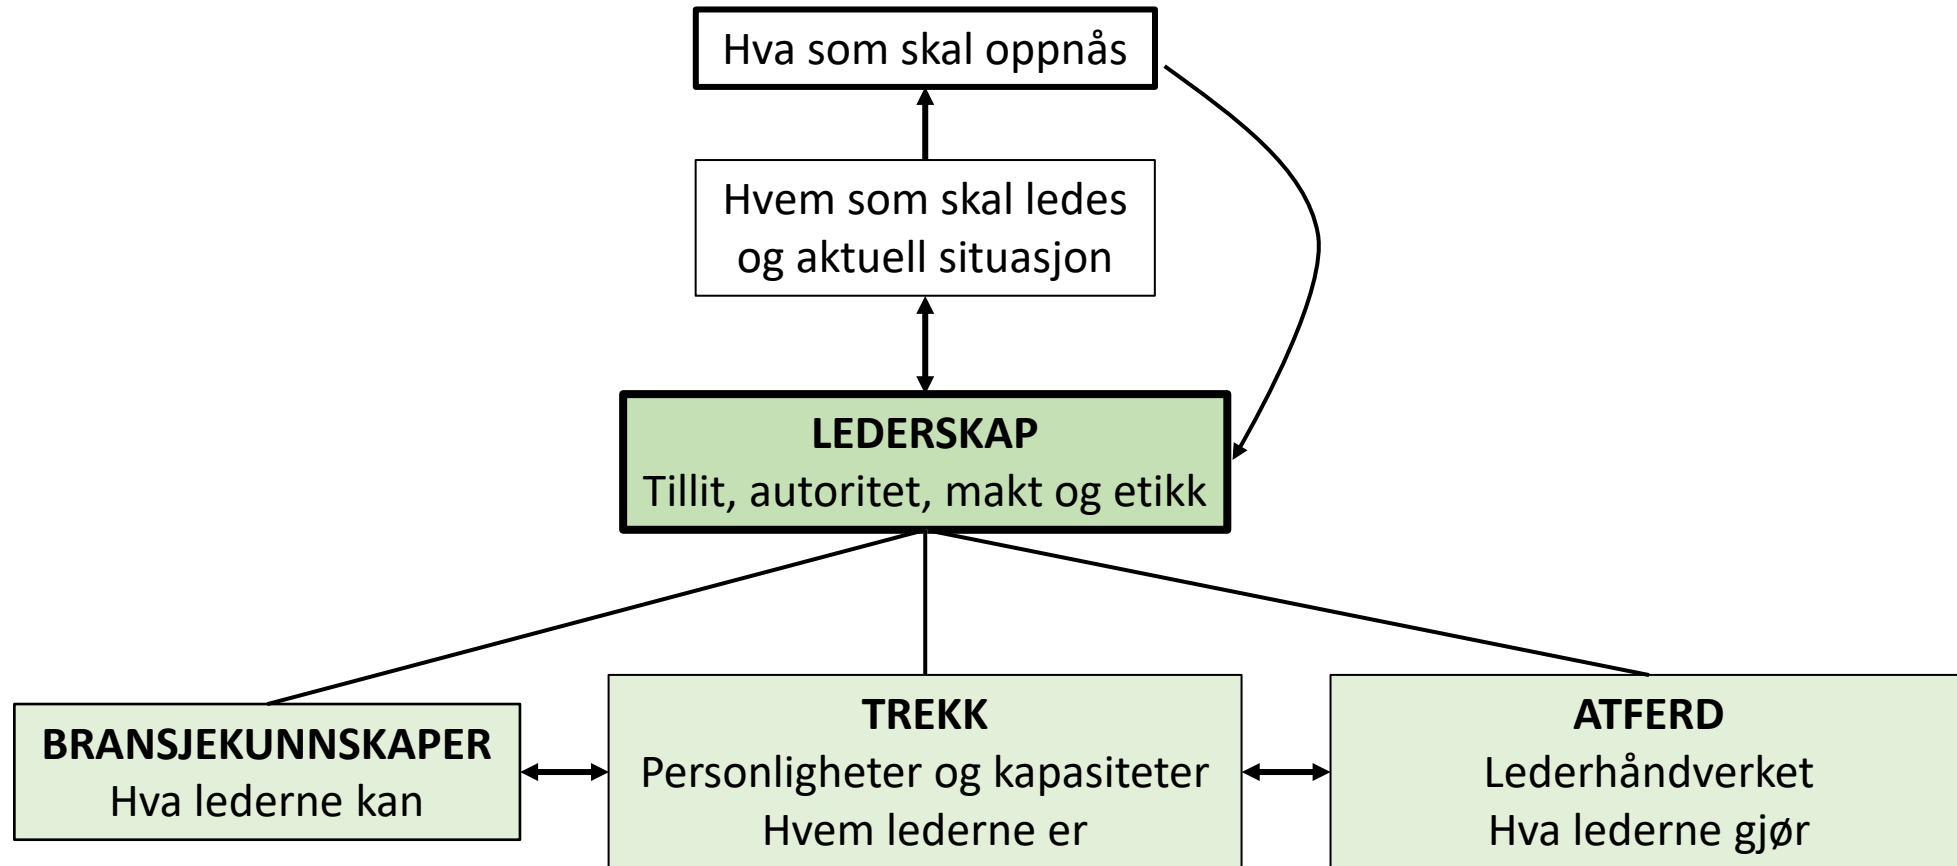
Hva som skal oppnås

Hvem som skal ledes og aktuell situasjon

**LEDERSKAP**
Tillit, autoritet, makt og etikk

**BRANSJEKUNNSKAPER**
Hva lederne kan

**TREKK**
Personligheter og kapasiteter
Hvem lederne er

**ATFERD**
Lederhåndverket
Hva lederne gjør